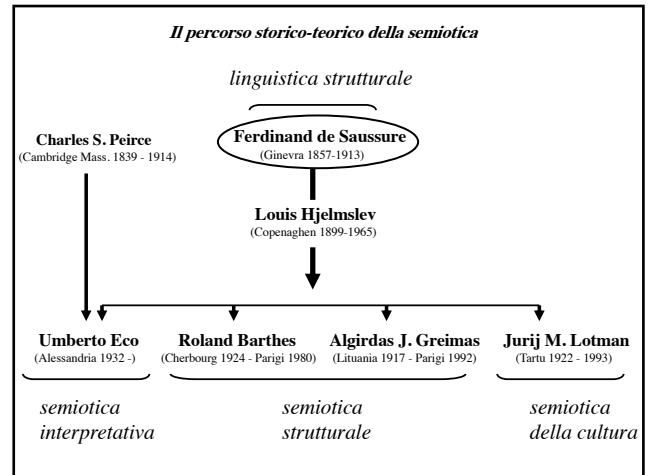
Il percorso storico-teorico della semiotica

linguistica strutturale

Charles S. Peirce
(Cambridge Mass. 1839 - 1914)

Ferdinand de Saussure
(Ginevra 1857-1913)

Louis Hjelmslev
(Copenaghen 1899-1965)

Umberto Eco
(Alessandria 1932 -)

Roland Barthes
(Cherbourg 1924 - Parigi 1980)

Algirdas J. Greimas
(Lituania 1917 - Parigi 1992)

Jurij M. Lotman
(Tartu 1922 - 1993)

semiotica interpretativa

semiotica strutturale

semiotica della cultura